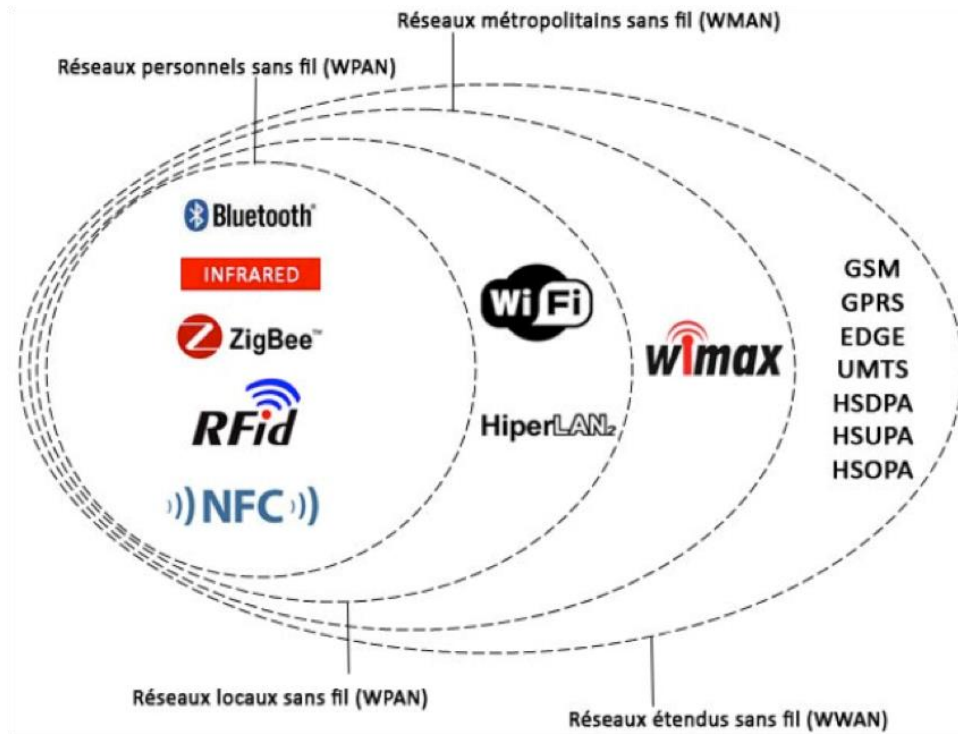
Réseaux métropolitains sans fil (WMAN)

Réseaux personnels sans fil (WPAN)

Bluetooth

INFRARED

ZigBee

RFid

NFC

Wi Fi

HiperLAN2

wimax

GSM
GPRS
EDGE
UMTS
HSDPA
HSUPA
HSOPA

Réseaux locaux sans fil (WPAN)

Réseaux étendus sans fil (WWAN)